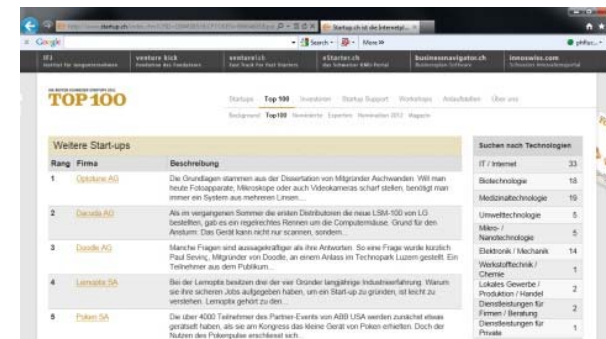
http://www.startup.ch/index.cfm?...
Startup.ch ist die Internetpl... ×

Google

Search · More »

pfiffic...

IFJ Institut für Jungunternehmen
venture kick Fondation des Fondations
venturelab Fast Track For Fast Starters
eStarter.ch das Schweizer KMU Portal
businessnavigator.ch
innoswiss.com

DIE BESTEN SCHWEIZER STARTUPS 2011
TOP 100

Startups Top 100 Investoren Startup Support Workshops Anlaufstellen Über uns

Background Top100 Nominierte Experten Nomination 2012 Magazin

Weitere Start-ups

| Rang | Firma | Beschreibung |
|---|---|---|
| 1 | Optolane AG | Die Grundlagen stammen aus der Dissertation von Mitgründer Aschwanden. Will man heute Fotoapparate, Mikroskope oder auch Videokameras scharf stellen, benötigt man immer ein System aus mehreren Linsen... |
| 2 | Dacuda AG | Als im vergangenen Sommer die ersten Distributoren die neue LSM-100 von LG bestellten, gab es ein regelrechtes Rennen um die Computermäuse. Grund für den Ansturm: Das Gerät kann nicht nur scannen, sondern... |
| 3 | Doodle AG | Manche Fragen sind aussagekräftiger als ihre Antworten. So eine Frage wurde kürzlich Paul Sevinç, Mitgründer von Doodle, an einem Anlass im Technopark Luzern gestellt. Ein Teilnehmer aus dem Publikum... |
| 4 | Lemoptix SA | Bei der Lemoptix besitzen drei der vier Gründer langjährige Industrieerfahrung. Warum sie ihre sicheren Jobs aufgegeben haben, um ein Start-up zu gründen, ist leicht zu verstehen. Lemoptix gehört zu den... |
| 5 | Poken SA | Die über 4000 Teilnehmer des Partner-Events von ABB USA werden zunächst etwas geräätselt haben, als sie am Kongress das kleine Gerät von Poken erhielten. Doch der Nutzen des Pokenpulse erschliesst sich... |

Suchen nach Technologien

| | |
|---|---|
| IT / Internet | 33 |
| Biotechnologie | 18 |
| Medizinaltechnologie | 19 |
| Umwelttechnologie | 5 |
| Mikro- / Nanotechnologie | 5 |
| Elektronik / Mechanik | 14 |
| Werkstofftechnik / Chemie | 1 |
| Lokales Gewerbe / Produktion / Handel | 2 |
| Dienstleistungen für Firmen / Beratung | 2 |
| Dienstleistungen für Private | |